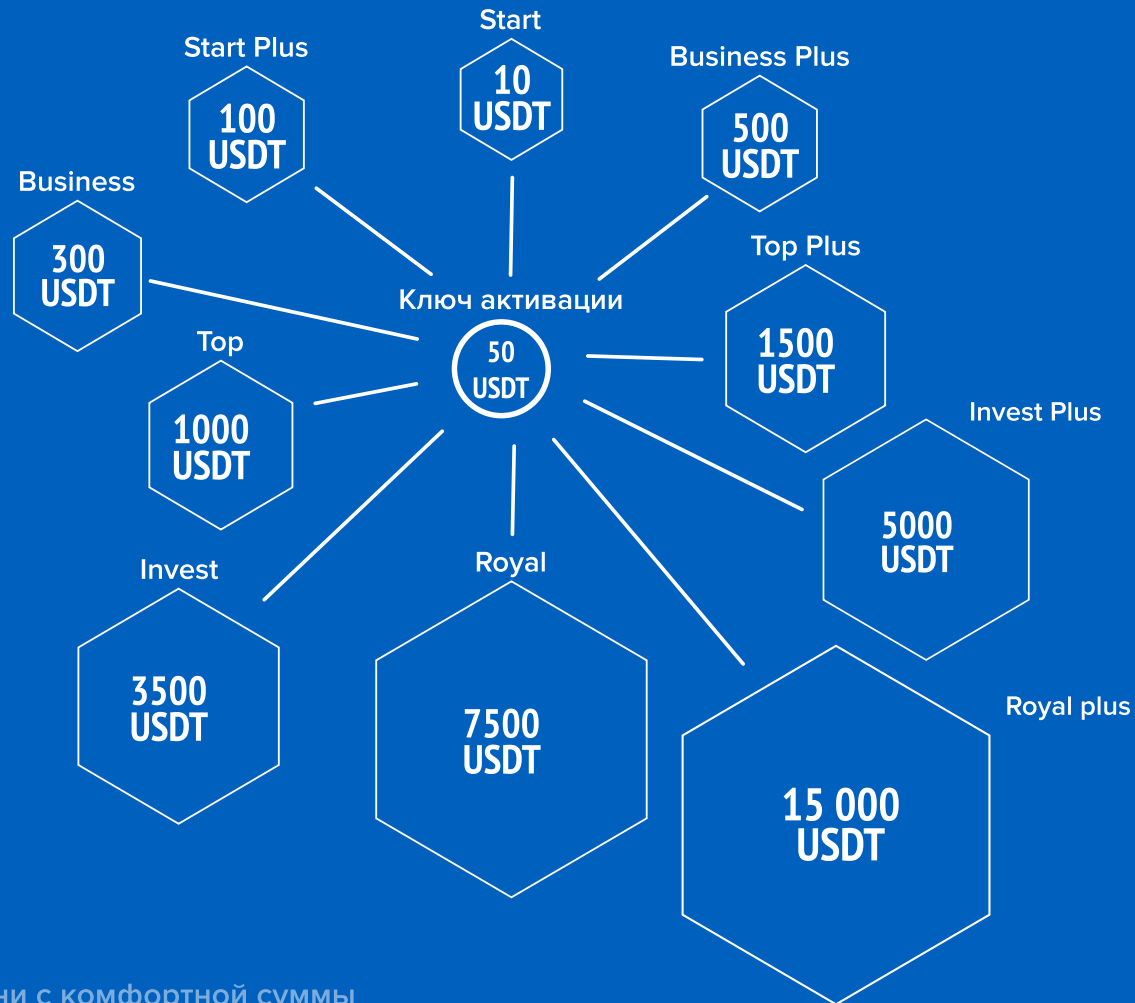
Start
10 USDT

Start Plus
100 USDT

Business Plus
500 USDT

Business
300 USDT

Top Plus
1500 USDT

Ключ активации
50 USDT

Top
1000 USDT

Invest Plus
5000 USDT

Invest
3500 USDT

Royal
7500 USDT

Royal plus
15 000 USDT

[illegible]ни с комфортной суммы